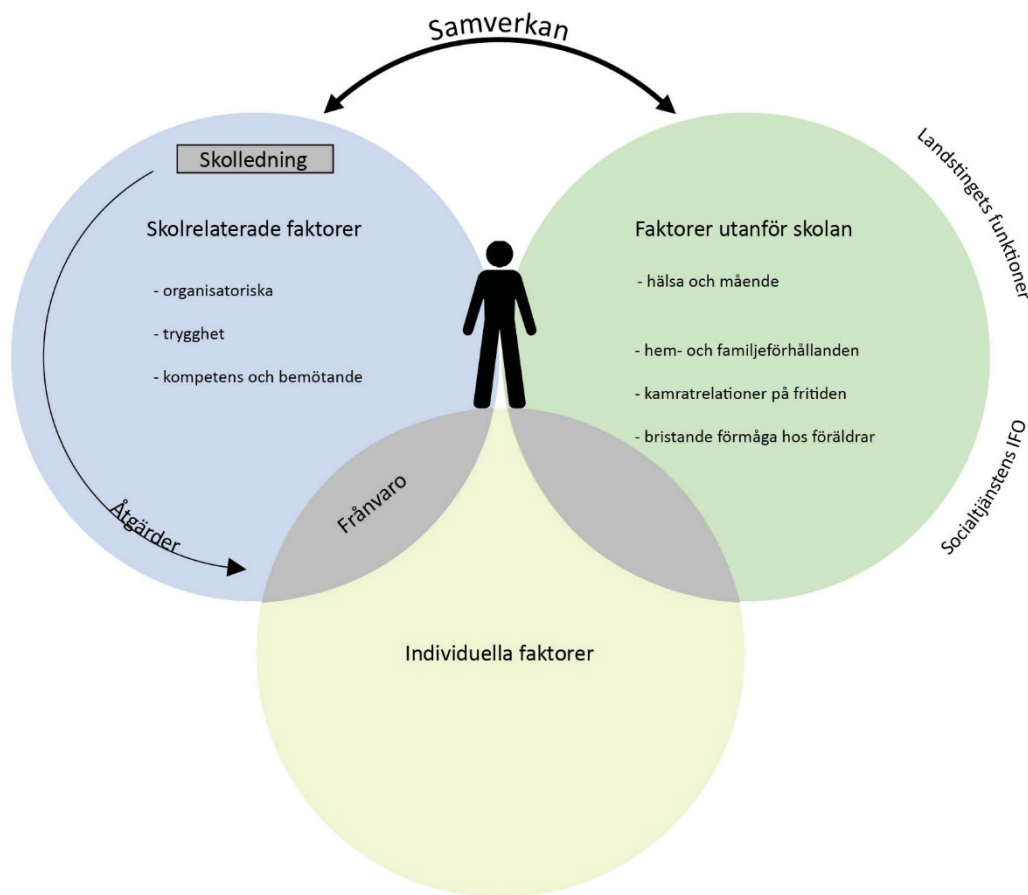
Samverkan

Skolledning

Skolrelaterade faktorer

- organisatoriska

- trygghet

- kompetens och bemötande

Åtgärder

Frånvaro

Faktorer utanför skolan

- hälsa och mående

- hem- och familjeförhållanden

- kamratrelationer på fritiden

- bristande förmåga hos föräldrar

Landstingets funktioner

Socialtjänstens IFO

Individuella faktorer